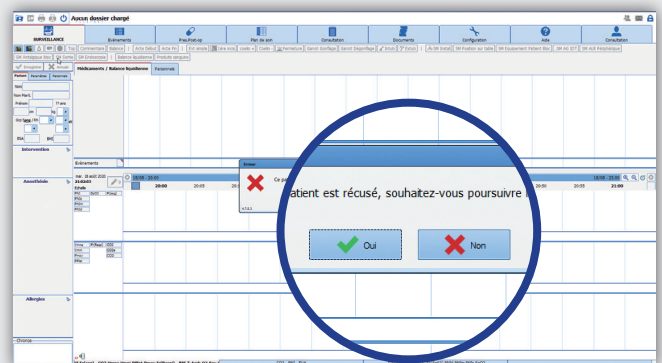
Aucun dossier chargé

SURVEILLANCE

Evènements

Pres Post-op

Plan de soin

Consultation

Documents

Configuration

Aide

Consultation

Médicaments / Balance liquidienne

Personnels

Intervention

Anesthésie

Allergies

Evènements

Erreur

Ce pa

20:00

20:05

21:00

atient est récusé, souhaitez-vous poursuivre l

Oui

Non